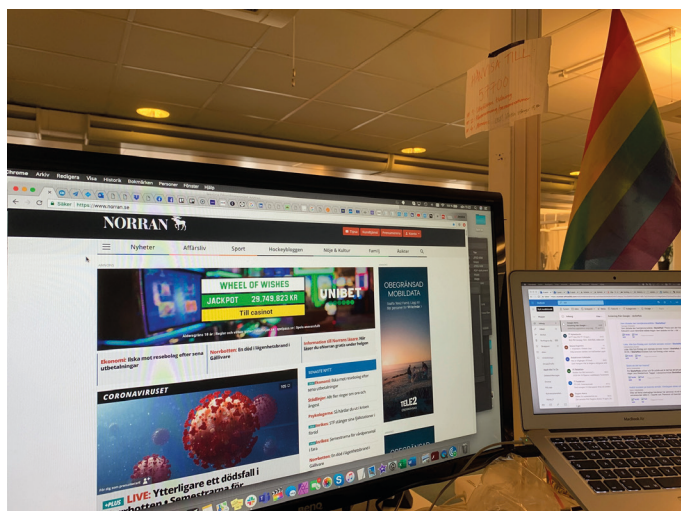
Chrome Arkiv Redigera Visa Historik Bokmärken Personer Fönster Hjälp

Säker | https://www.norran.se

NORRAN

Nyheter Affärsliv Sport Hockeybloggen Nöje & Kultur Familj Bostad

WHEEL OF WISHES
JACKPOT 29.749.823 KR
Till casinot
UNIBET

Ekonomi: Ilska mot resebolag efter sena utbetalningar

Norrbotten: En död i lägenhetsbrand i Gällivare

OBEGRÄNSAD MOBILDATA

TELE2

CORONAVIRUSET

+PLUS LIVE: Ytterligare ett dödsfall i Norrbotten • Semestrarna för

MacBook Air